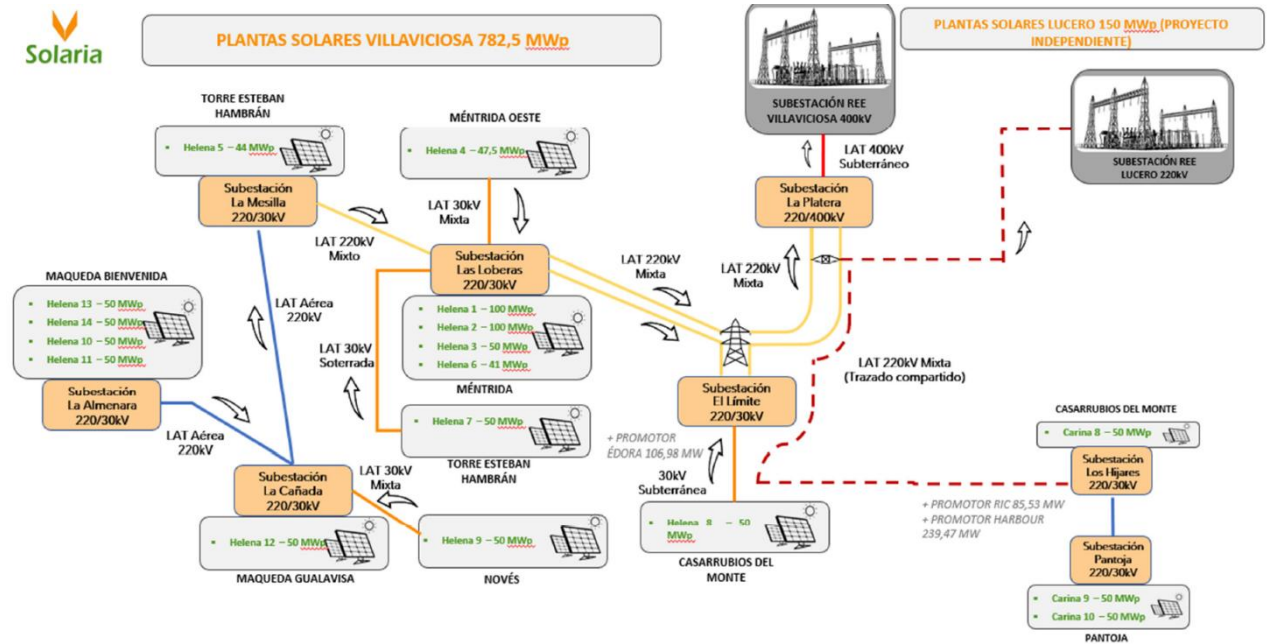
Solaria

PLANTAS SOLARES VILLAVICIOSA 782,5 MWp

PLANTAS SOLARES LUCERO 150 MWp (PROYECTO INDEPENDIENTE)

SUBESTACIÓN REE VILLAVICIOSA 400kV

SUBESTACIÓN REE LUCERO 220kV

TORRE ESTEBAN HAMBRÁN
Helena 5 – 44 MWp

Subestación La Mesilla 220/30kV

MÉNTRIDA OESTE
Helena 4 – 47,5 MWp

LAT 30kV Mixta

LAT 400kV Subterráneo

Subestación La Platera 220/400kV

LAT 220kV Mixto

Subestación Las Loberas 220/30kV

LAT 220kV Mixta

LAT 220kV Mixta

MAQUEDA BIENVENIDA
Helena 13 – 50 MWp
Helena 14 – 50 MWp
Helena 10 – 50 MWp
Helena 11 – 50 MWp

LAT Aérea 220kV

Helena 1 – 100 MWp
Helena 2 – 100 MWp
Helena 3 – 50 MWp
Helena 6 – 41 MWp

MÉNTRIDA

LAT 30kV Soterrada

LAT 220kV Mixta (Trazado compartido)

Subestación La Almenara 220/30kV

Subestación El Límite 220/30kV

LAT Aérea 220kV

Helena 7 – 50 MWp

TORRE ESTEBAN HAMBRÁN

+ PROMOTOR ÉDORA 106,98 MW

CASARRUBIOS DEL MONTE
Carina 8 – 50 MWp

Subestación Los Hijares 220/30kV

LAT 30kV Mixta

Subestación La Cañada 220/30kV

30kV Subterránea

+ PROMOTOR RIC 85,53 MW
+ PROMOTOR HARBOUR 239,47 MW

Helena 12 – 50 MWp

MAQUEDA GUALAVISA

Helena 9 – 50 MWp

NOVÉS

Helena 8 – 50 MWp

CASARRUBIOS DEL MONTE

Subestación Pantoja 220/30kV

Carina 9 – 50 MWp
Carina 10 – 50 MWp

PANTOJA